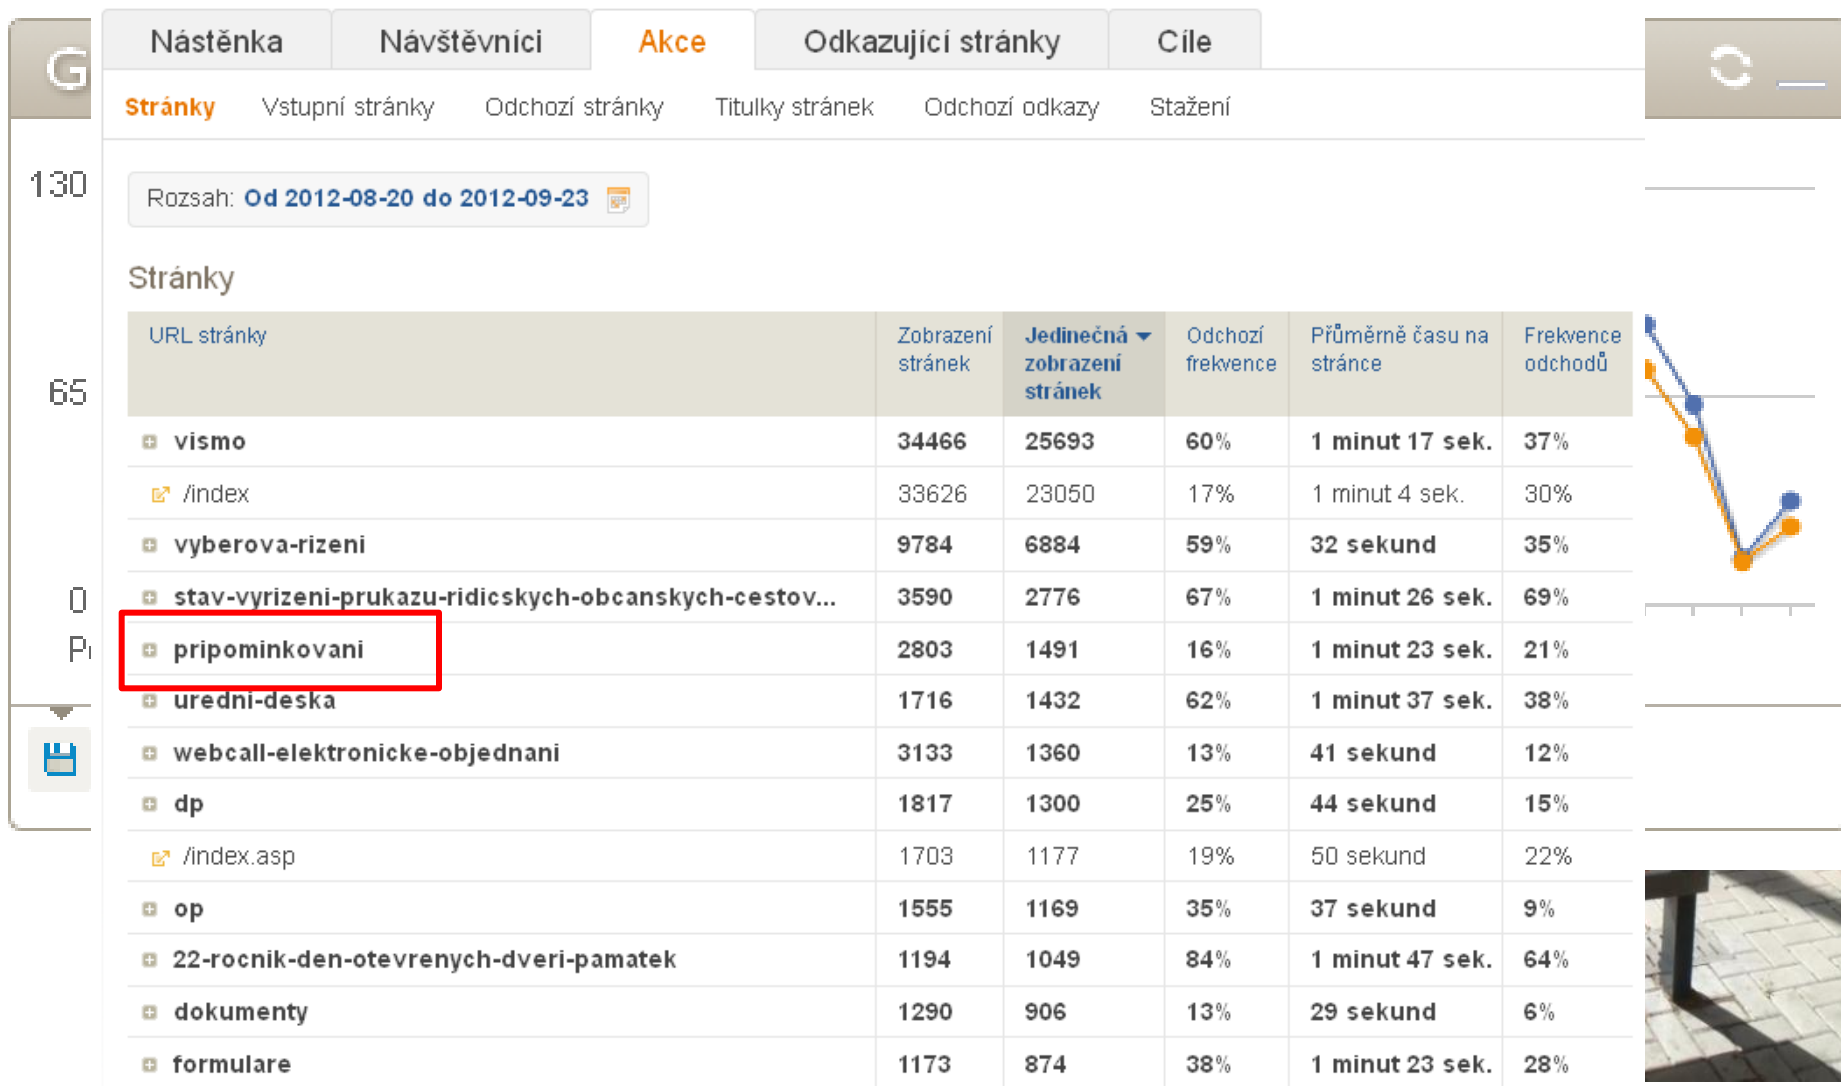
G

130

65

0

P

Nástěnka | Návštěvníci | Akce | Odkazující stránky | Cíle

Stránky | Vstupní stránky | Odchozí stránky | Titulky stránek | Odchozí odkazy | Stažení

Rozsah: Od 2012-08-20 do 2012-09-23

Stránky

| URL stránky | Zobrazení stránek | Jedinečná zobrazení stránek | Odchozí frekvence | Průměrně času na stránce | Frekvence odchodů |
|---|---|---|---|---|---|
| vismo | 34466 | 25693 | 60% | 1 minut 17 sek. | 37% |
| /index | 33626 | 23050 | 17% | 1 minut 4 sek. | 30% |
| vyberova-rizeni | 9784 | 6884 | 59% | 32 sekund | 35% |
| stav-vyrizeni-prukazu-ridicskych-obcanskych-cestov... | 3590 | 2776 | 67% | 1 minut 26 sek. | 69% |
| pripominkovani | 2803 | 1491 | 16% | 1 minut 23 sek. | 21% |
| uredni-deska | 1716 | 1432 | 62% | 1 minut 37 sek. | 38% |
| webcall-elektronicke-objednani | 3133 | 1360 | 13% | 41 sekund | 12% |
| dp | 1817 | 1300 | 25% | 44 sekund | 15% |
| /index.asp | 1703 | 1177 | 19% | 50 sekund | 22% |
| op | 1555 | 1169 | 35% | 37 sekund | 9% |
| 22-rocnik-den-otevrenych-dveri-pamatek | 1194 | 1049 | 84% | 1 minut 47 sek. | 64% |
| dokumenty | 1290 | 906 | 13% | 29 sekund | 6% |
| formulare | 1173 | 874 | 38% | 1 minut 23 sek. | 28% |